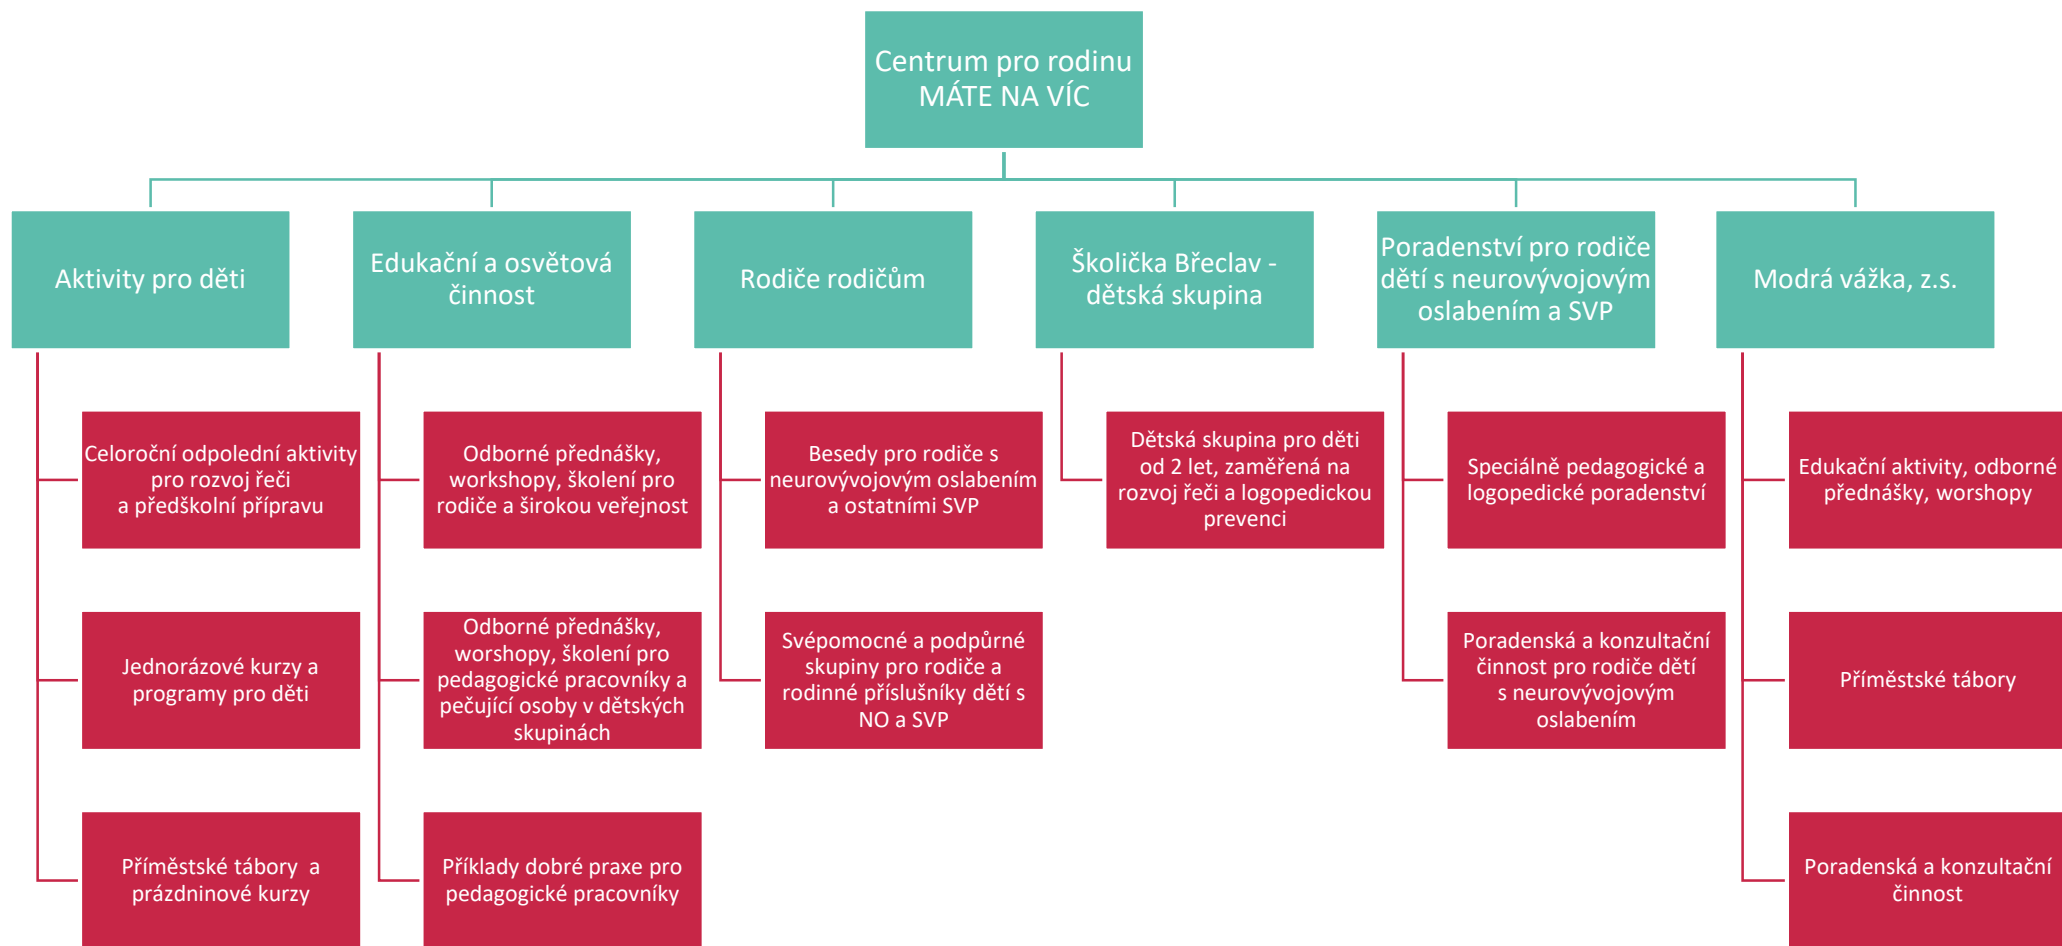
Centrum pro rodinu MÁTE NA VÍC

Aktivity pro děti

Celoroční odpolední aktivity pro rozvoj řeči a předškolní přípravu

Jednorázové kurzy a programy pro děti

Příměstské tábory a prázdninové kurzy

Edukační a osvětová činnost

Odborné přednášky, workshopy, školení pro rodiče a širokou veřejnost

Odborné přednášky, worshopy, školení pro pedagogické pracovníky a pečující osoby v dětských skupinách

Příklady dobré praxe pro pedagogické pracovníky

Rodiče rodičům

Besedy pro rodiče s neurovývojovým oslabením a ostatními SVP

Svépomocné a podpůrné skupiny pro rodiče a rodinné příslušníky dětí s NO a SVP

Školička Břeclav - dětská skupina

Dětská skupina pro děti od 2 let, zaměřená na rozvoj řeči a logopedickou prevenci

Poradenství pro rodiče dětí s neurovývojovým oslabením a SVP

Speciálně pedagogické a logopedické poradenství

Poradenská a konzultační činnost pro rodiče dětí s neurovývojovým oslabením

Modrá vážka, z.s.

Edukační aktivity, odborné přednášky, worshopy

Příměstské tábory

Poradenská a konzultační činnost